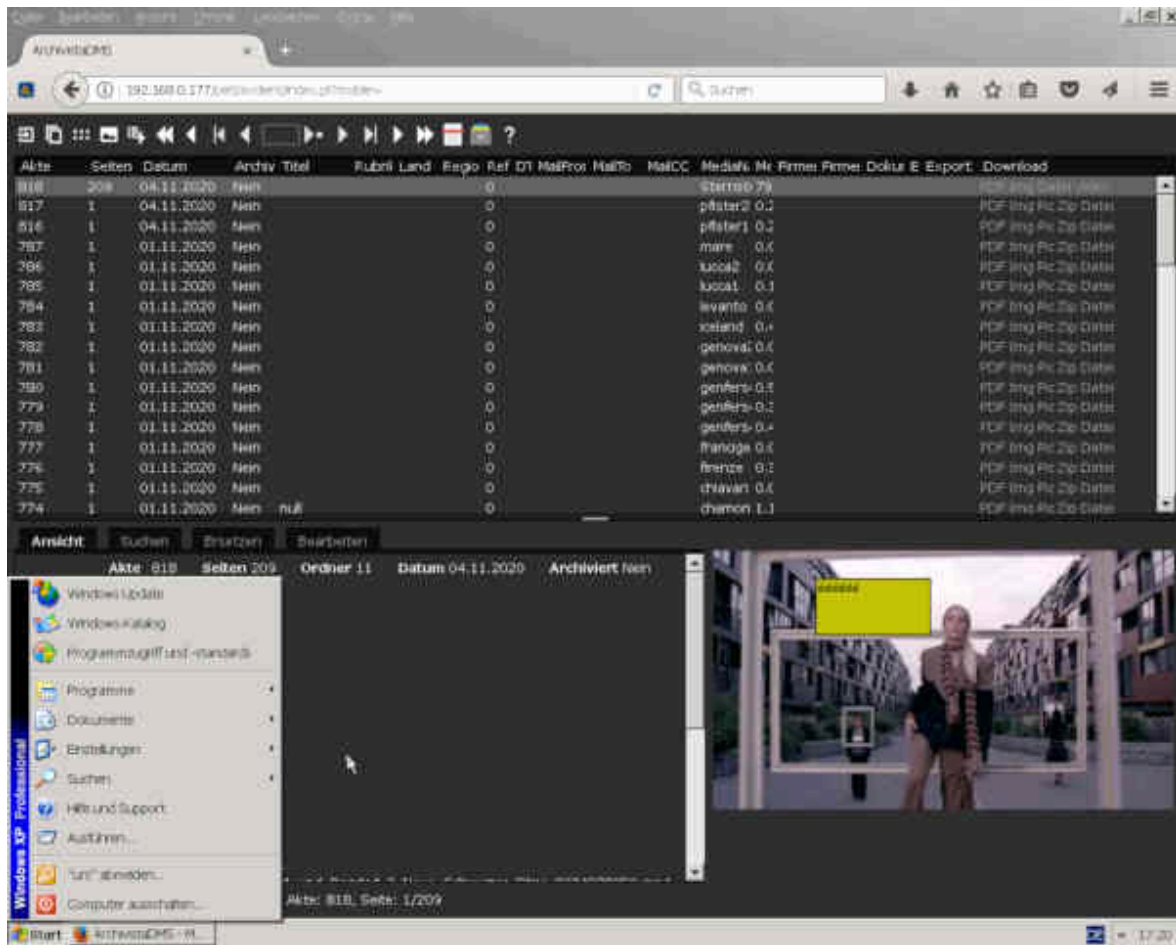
ArchivistaDMS

192.168.0.177/perl/avclient/index.pl?mobile=

Suchen

?

| Akte | Seiten | Datum | Archiv | Titel | Rubrik | Land | Regio | Ref | DT | MailFrom | MailTo | MailCC | Medials | Me | Firmen | Firmen | Dokum | E | Export | Download |
|---|---|---|---|---|---|---|---|---|---|---|---|---|---|---|---|---|---|---|---|---|
| 818 | 209 | 04.11.2020 | Nein | | | | | 0 | | | | | Sterrob | 79 | | | | | | PDF Img Pic Zip Datei |
| 817 | 1 | 04.11.2020 | Nein | | | | | 0 | | | | | pfister2 | 0.2 | | | | | | PDF Img Pic Zip Datei |
| 816 | 1 | 04.11.2020 | Nein | | | | | 0 | | | | | pfister1 | 0.2 | | | | | | PDF Img Pic Zip Datei |
| 787 | 1 | 01.11.2020 | Nein | | | | | 0 | | | | | mare | 0.( | | | | | | PDF Img Pic Zip Datei |
| 786 | 1 | 01.11.2020 | Nein | | | | | 0 | | | | | lucca2 | 0.( | | | | | | PDF Img Pic Zip Datei |
| 785 | 1 | 01.11.2020 | Nein | | | | | 0 | | | | | lucca1 | 0.1 | | | | | | PDF Img Pic Zip Datei |
| 784 | 1 | 01.11.2020 | Nein | | | | | 0 | | | | | levanto | 0.( | | | | | | PDF Img Pic Zip Datei |
| 783 | 1 | 01.11.2020 | Nein | | | | | 0 | | | | | iceland | 0.4 | | | | | | PDF Img Pic Zip Datei |
| 782 | 1 | 01.11.2020 | Nein | | | | | 0 | | | | | genova1 | 0.( | | | | | | PDF Img Pic Zip Datei |
| 781 | 1 | 01.11.2020 | Nein | | | | | 0 | | | | | genova | 0.( | | | | | | PDF Img Pic Zip Datei |
| 780 | 1 | 01.11.2020 | Nein | | | | | 0 | | | | | genfers- | 0.5 | | | | | | PDF Img Pic Zip Datei |
| 779 | 1 | 01.11.2020 | Nein | | | | | 0 | | | | | genfers- | 0.3 | | | | | | PDF Img Pic Zip Datei |
| 778 | 1 | 01.11.2020 | Nein | | | | | 0 | | | | | genfers- | 0.4 | | | | | | PDF Img Pic Zip Datei |
| 777 | 1 | 01.11.2020 | Nein | | | | | 0 | | | | | franoge | 0.( | | | | | | PDF Img Pic Zip Datei |
| 776 | 1 | 01.11.2020 | Nein | | | | | 0 | | | | | firenze | 0.3 | | | | | | PDF Img Pic Zip Datei |
| 775 | 1 | 01.11.2020 | Nein | | | | | 0 | | | | | chiavari | 0.( | | | | | | PDF Img Pic Zip Datei |
| 774 | 1 | 01.11.2020 | Nein | null | | | | 0 | | | | | chamon | 1.1 | | | | | | PDF Img Pic Zip Datei |

Ansicht Suchen Ersetzen Bearbeiten

Akte 818 Seiten 209 Ordner 11 Datum 04.11.2020 Archiviert Nein

Windows Update
Windows-Katalog
Programmzugriff und -standards
Programme
Dokumente
Einstellungen
Suchen
Hilfe und Support
Ausführen...
"urs" abmelden...
Computer ausschalten...

Windows XP Professional

Akte: 818, Seite: 1/209

Start ArchivistaDMS - M...

17:20